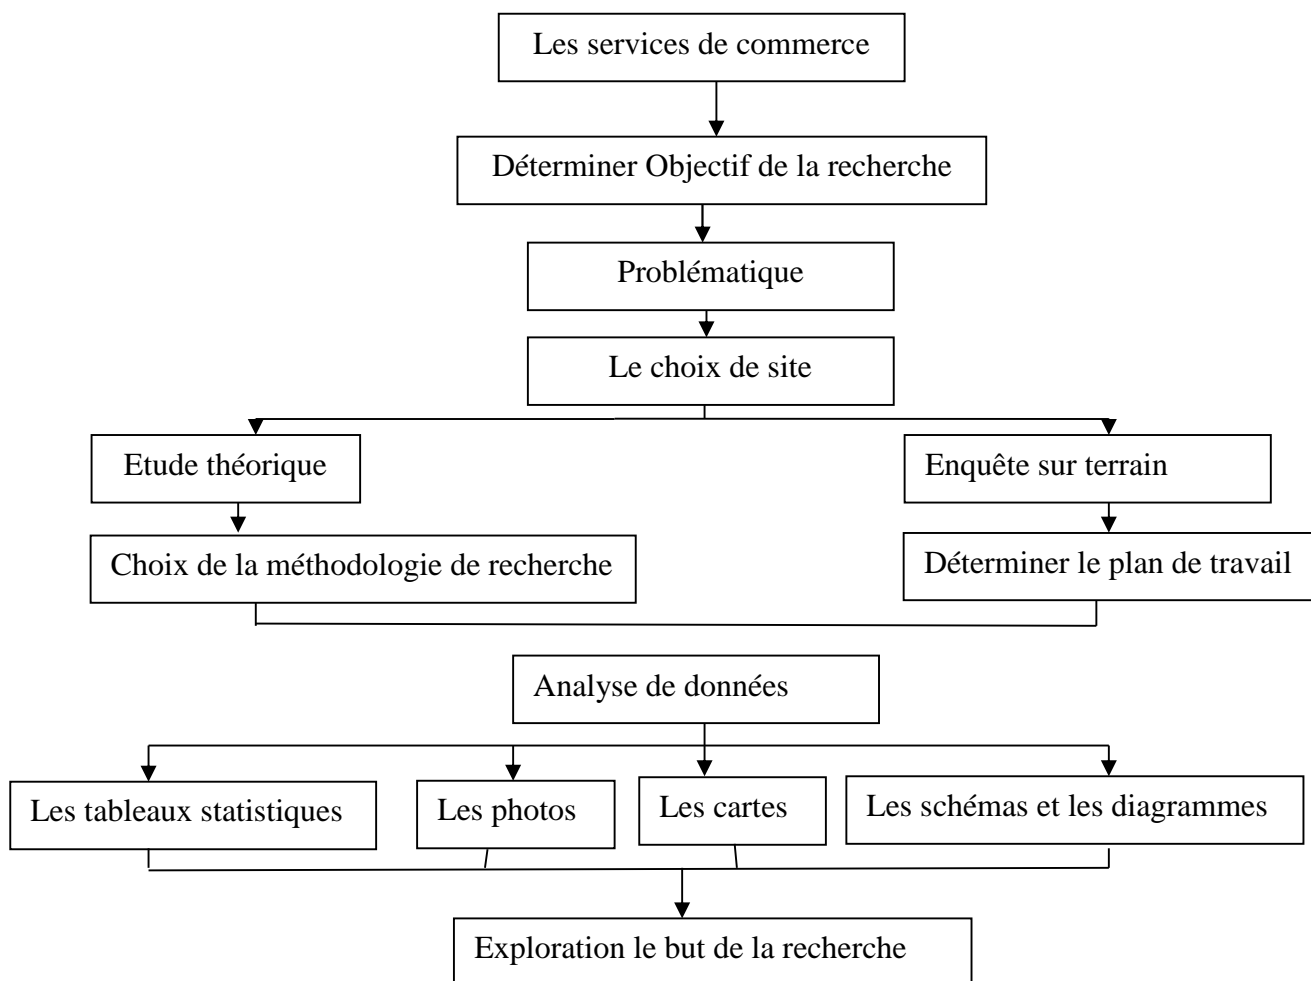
Les services de commerce

Déterminer Objectif de la recherche

Problématique

Le choix de site

Etude théorique

Enquête sur terrain

Choix de la méthodologie de recherche

Déterminer le plan de travail

Analyse de données

Les tableaux statistiques

Les photos

Les cartes

Les schémas et les diagrammes

Exploration le but de la recherche